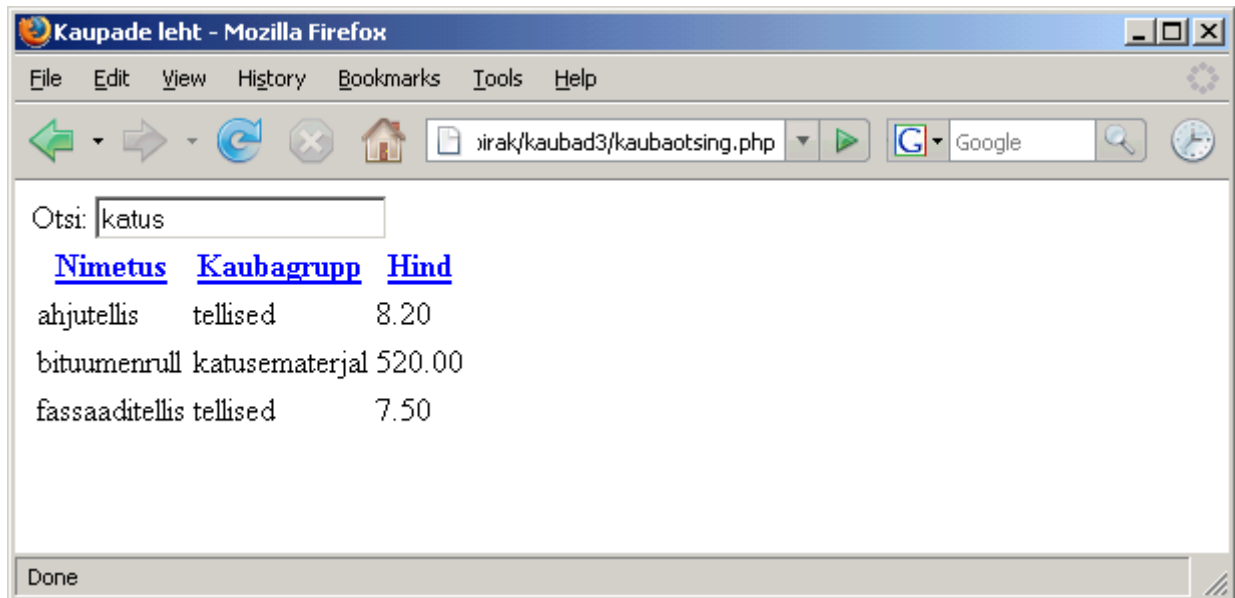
Kaupade leht - Mozilla Firefox

File Edit View History Bookmarks Tools Help

oirak/kaubad3/kaubaotsing.php

Google

Otsi: katus

| Nimetus | Kaubagrupp | Hind |
|---|---|---|
| ahjutellis | tellised | 8.20 |
| bituumenrull | katusematerjal | 520.00 |
| fassaaditellis | tellised | 7.50 |

Done